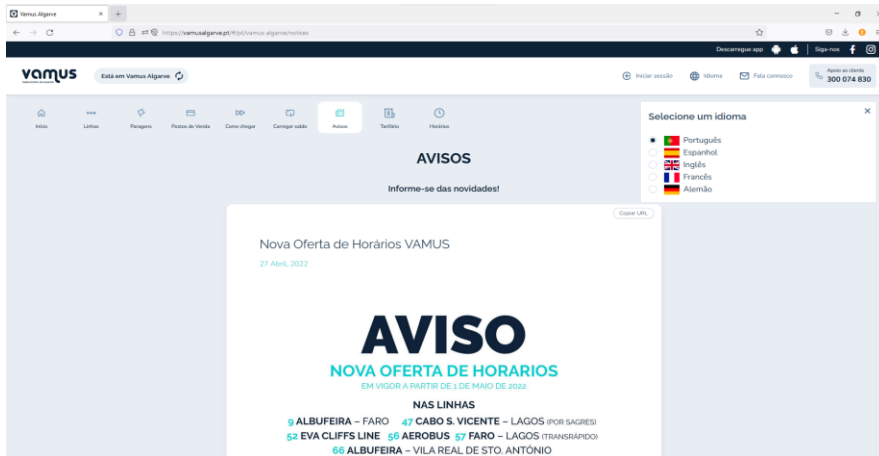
Vamus Algarve × +

https://vamusalgarve.pt/#/pt/vamus-algarve/noticias

Descarregue app | Siga-nos

vamus

Está em Vamus Algarve

Iniciar sessão Idioma Fale connosco Apoio ao cliente 300 074 830

Início Linhas Paragens Postos de Venda Como chegar Carregar saldo Avisos Tarifário Horários

AVISOS

Informe-se das novidades!

Selecione um idioma

Português
Espanhol
Inglês
Francês
Alemão

Copiar URL

Nova Oferta de Horários VAMUS

27 Abril, 2022

AVISO

NOVA OFERTA DE HORARIOS

EM VIGOR A PARTIR DE 1 DE MAIO DE 2022

NAS LINHAS

9 ALBUFEIRA – FARO 47 CABO S. VICENTE – LAGOS (POR SAGRES)

52 EVA CLIFFS LINE 56 AEROBUS 57 FARO – LAGOS (TRANSRÁPIDO)

66 ALBUFEIRA – VILA REAL DE STO. ANTÓNIO